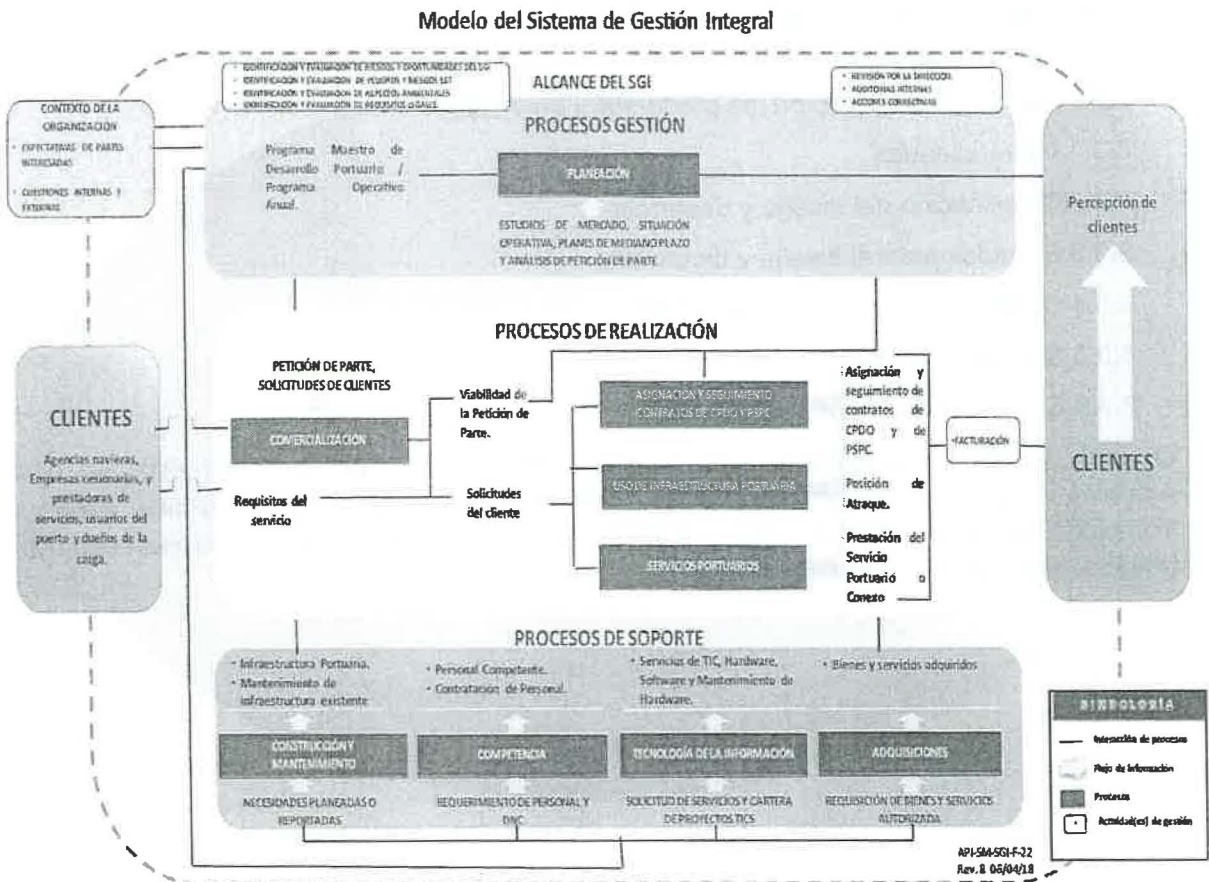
Modelo del Sistema de Gestión Integral

- IDENTIFICACIÓN Y EVALUACIÓN DE RIESGOS Y OPORTUNIDADES DEL SG
- IDENTIFICACIÓN Y EVALUACIÓN DE PELIGROS Y RIESGOS SST
- IDENTIFICACIÓN Y EVALUACIÓN DE ASPECTOS AMBIENTALES
- IDENTIFICACIÓN Y EVALUACIÓN DE REQUISITOS LEGALES

ALCANCE DEL SGI

- REVISIÓN POR LA DIRECCIÓN
- AUDITORÍAS INTERNAS
- ACCIONES CORRECTIVAS

CONTEXTO DE LA ORGANIZACIÓN
- EXPECTATIVAS DE PARTES INTERESADAS
- CUESTIONES INTERNAS Y EXTERNAS

PROCESOS GESTIÓN

Programa Maestro de Desarrollo Portuario / Programa Operativo Anual.

PLANEACIÓN

ESTUDIOS DE MERCADO, SITUACIÓN OPERATIVA, PLANES DE MEDIANO PLAZO Y ANÁLISIS DE PETICIÓN DE PARTE

Percepción de clientes

PROCESOS DE REALIZACIÓN

PETICIÓN DE PARTE, SOLICITUDES DE CLIENTES

CLIENTES

Agencias navieras, Empresas cesionarias, y prestadoras de servicios, usuarios del puerto y dueños de la carga.

COMERCIALIZACIÓN

Requisitos del servicio

Viabilidad de la Petición de Parte.

Solicitudes del cliente

ASIGNACIÓN Y SEGUIMIENTO CONTRATOS DE CPDO Y PSPC

USO DE INFRAESTRUCTURA PORTUARIA

SERVICIOS PORTUARIOS

Asignación y seguimiento de contratos de CPDO y de PSPC.

Posición de Atraque.

Prestación del Servicio Portuario o Conexo

FACTURACIÓN

CLIENTES

PROCESOS DE SOPORTE

- Infraestructura Portuaria.
- Mantenimiento de infraestructura existente

- Personal Competente.
- Contratación de Personal.

- Servicios de TIC, Hardware, Software y Mantenimiento de Hardware.

- Bienes y servicios adquiridos

CONSTRUCCIÓN Y MANTENIMIENTO

COMPETENCIA

TECNOLOGÍA DE LA INFORMACIÓN

ADQUISICIONES

NECESIDADES PLANEADAS O REPORTADAS

REQUERIMIENTO DE PERSONAL Y DNC

SOLICITUD DE SERVICIOS Y CARTERA DE PROYECTOS TICS

REQUISICIÓN DE BIENES Y SERVICIOS AUTORIZADA

SIMBOLOGÍA
Interacción de procesos
Flujo de información
Procesos
Actividad(es) de gestión

API-SM-SGI-F-22
Rev. 8 06/04/18